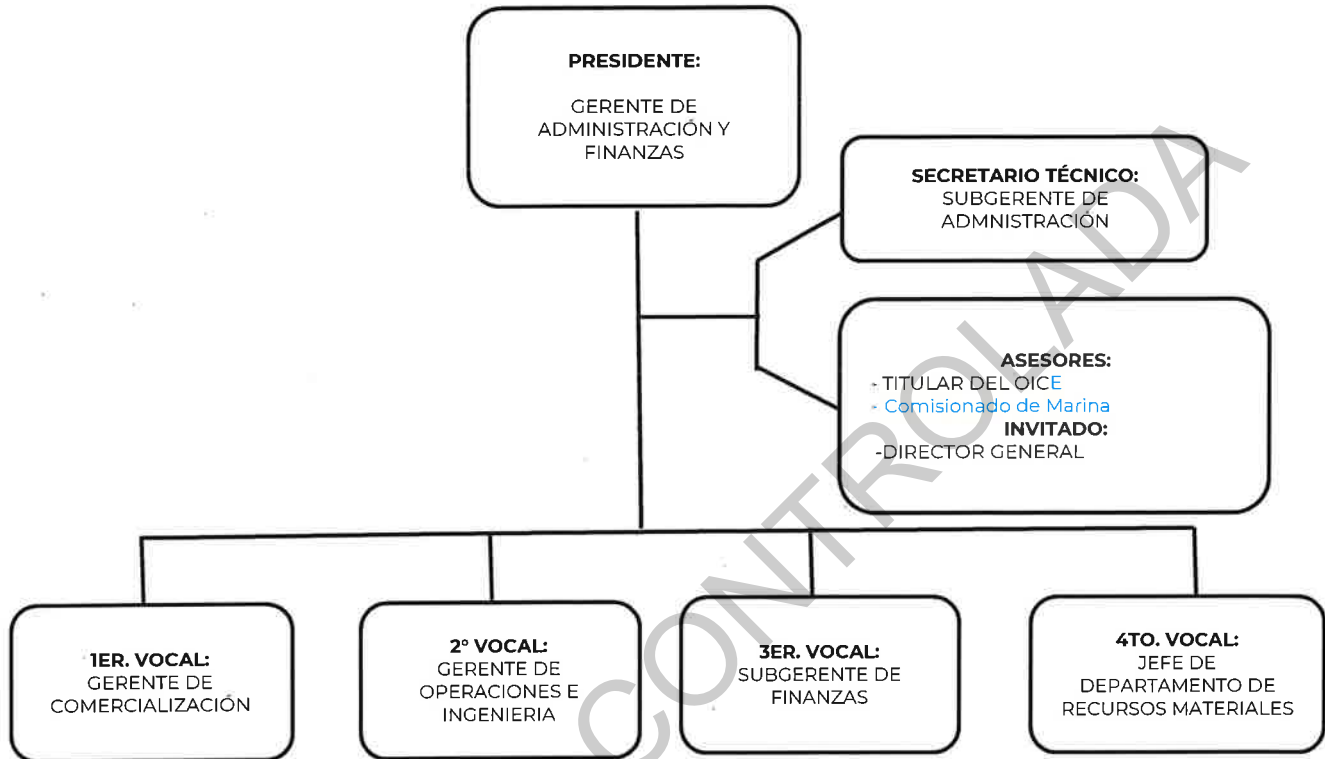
PRESIDENTE:

GERENTE DE ADMINISTRACIÓN Y FINANZAS

SECRETARIO TÉCNICO:
SUBGERENTE DE ADMNISTRACIÓN

ASESORES:
- TITULAR DEL OICE
- Comisionado de Marina
INVITADO:
-DIRECTOR GENERAL

1ER. VOCAL:
GERENTE DE COMERCIALIZACIÓN

2° VOCAL:
GERENTE DE OPERACIONES E INGENIERIA

3ER. VOCAL:
SUBGERENTE DE FINANZAS

4TO. VOCAL:
JEFE DE DEPARTAMENTO DE RECURSOS MATERIALES

CONTROLADA